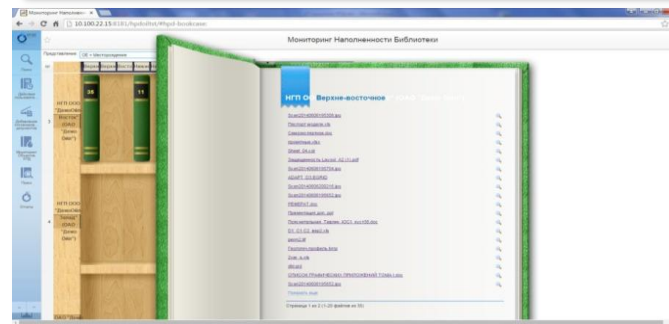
Мониторинг Наполнен... ×

10.100.22.15:8181/hpdolihtr/#hpd-bookcase

Мониторинг Наполненности Библиотеки

Представление

НГП О Верхне-восточное

Scan20140606100556.jpg
Паспорт водила.xls
Сверка-заказ.doc
Scan20140606100704.jpg
Scan20140606100912.jpg
РЕМОНТ.doc
Scan20140606100912.jpg

Страница 1 из 2 (1-20 файлов из 28)

38

11

НГП ООО "Доне... Восток" (ОАО "Доне... (нес")

НГП ООО "Доне... (нес")